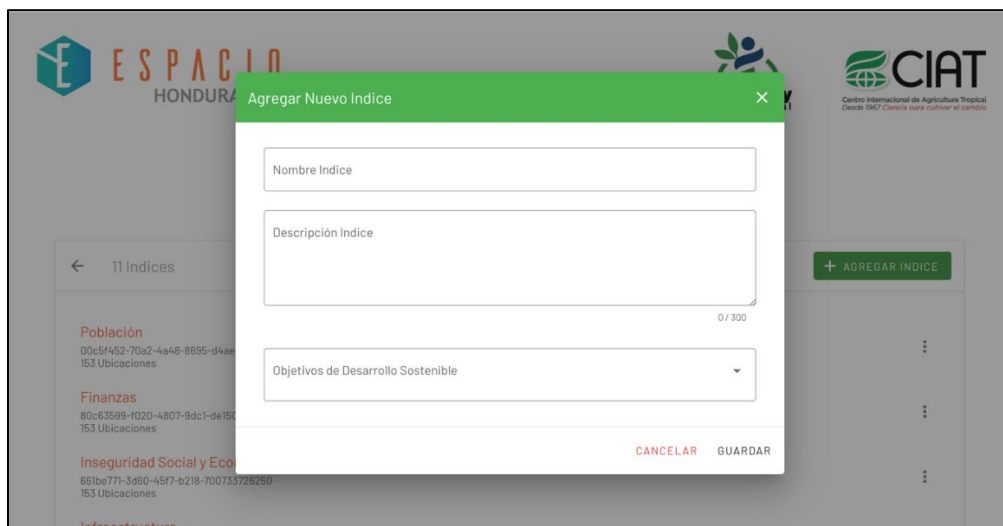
ESPACIO
HONDURA

CIAT
Centro Internacional de Agricultura Tropical
Desde 1967 Ciencia para cultivar el cambio

Agregar Nuevo Indice ×

Nombre Indice

Descripción Indice

0 / 300

Objetivos de Desarrollo Sostenible

CANCELAR GUARDAR

← 11 Indices

+ AGREGAR INDICE

Población
00c5f452-70a2-4a48-8695-d4ae
153 Ubicaciones

Finanzas
80c63599-f020-4807-9dc1-de15C
153 Ubicaciones

Inseguridad Social y Eco
661be771-3d60-45f7-b218-700733726250
153 Ubicaciones

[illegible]